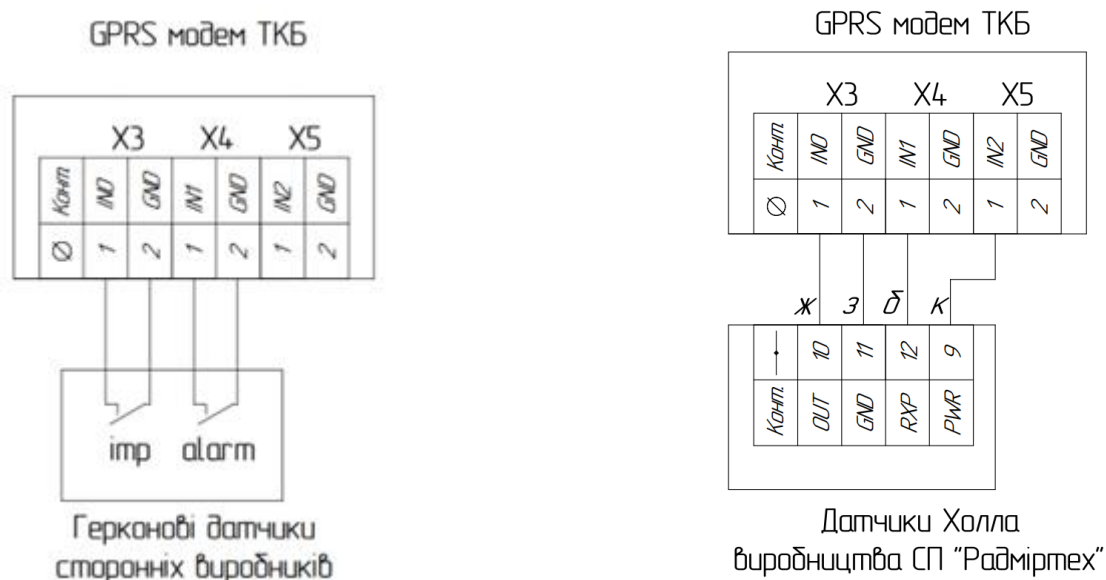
GPRS модем ТКБ

| Конт | IN0 | GND | IN1 | GND | IN2 | GND |
|---|---|---|---|---|---|---|
| Ø | 1 | 2 | 1 | 2 | 1 | 2 |

X3 X4 X5

imp alarm

Герконові датчики сторонніх виробників

GPRS модем ТКБ

X3 X4 X5

| Конт | IN0 | GND | IN1 | GND | IN2 | GND |
|---|---|---|---|---|---|---|
| Ø | 1 | 2 | 1 | 2 | 1 | 2 |

ж з б к

| | 10 | 11 | 12 | 9 |
|---|---|---|---|---|
| Конт. | OUT | GND | RXP | PWR |

Датчики Холла виробництва СП "Радміртех"